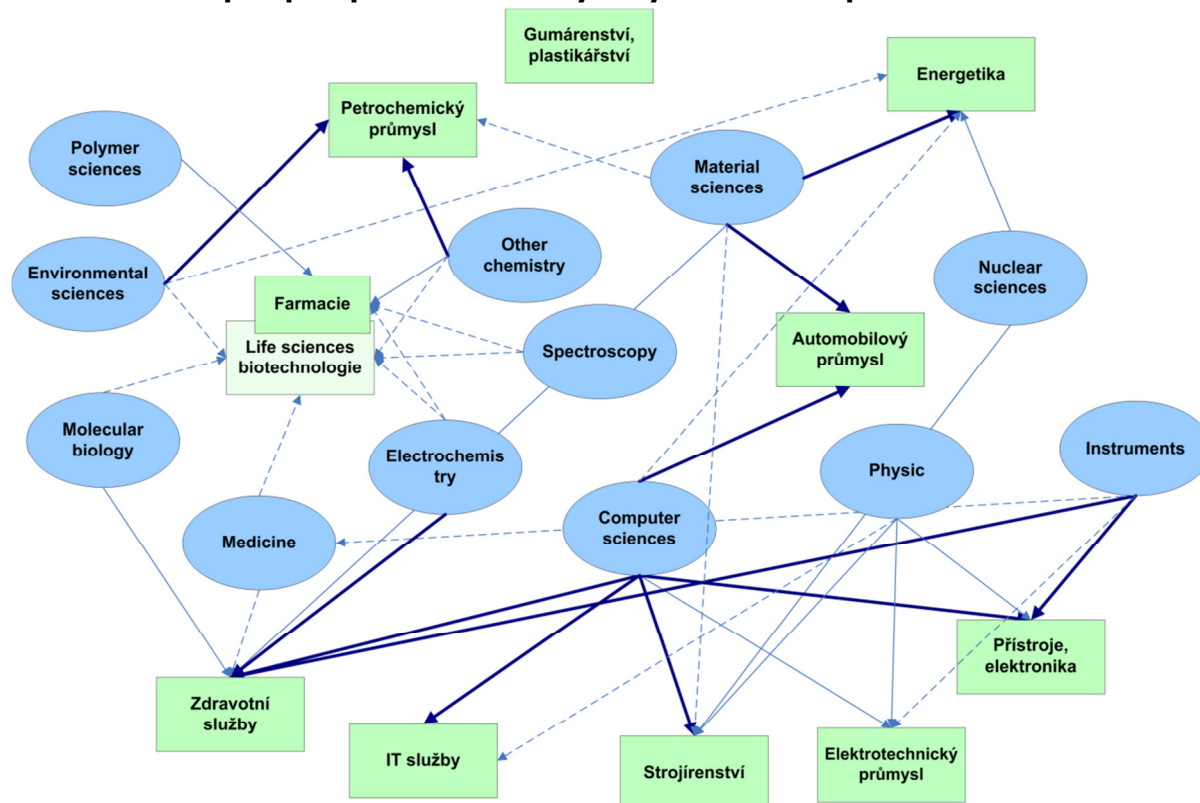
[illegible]

Gumárenství, plastikářství

Energetika

Petrochemický průmysl

Polymer sciences

Material sciences

Environmental sciences

Other chemistry

Nuclear sciences

Farmacie

Life sciences biotechnologie

Spectroscopy

Automobilový průmysl

Molecular biology

Electrochemis try

Physic

Instruments

Medicine

Computer sciences

Přístroje, elektronika

Zdravotní služby

IT služby

Strojírenství

Elektrotechnický průmysl